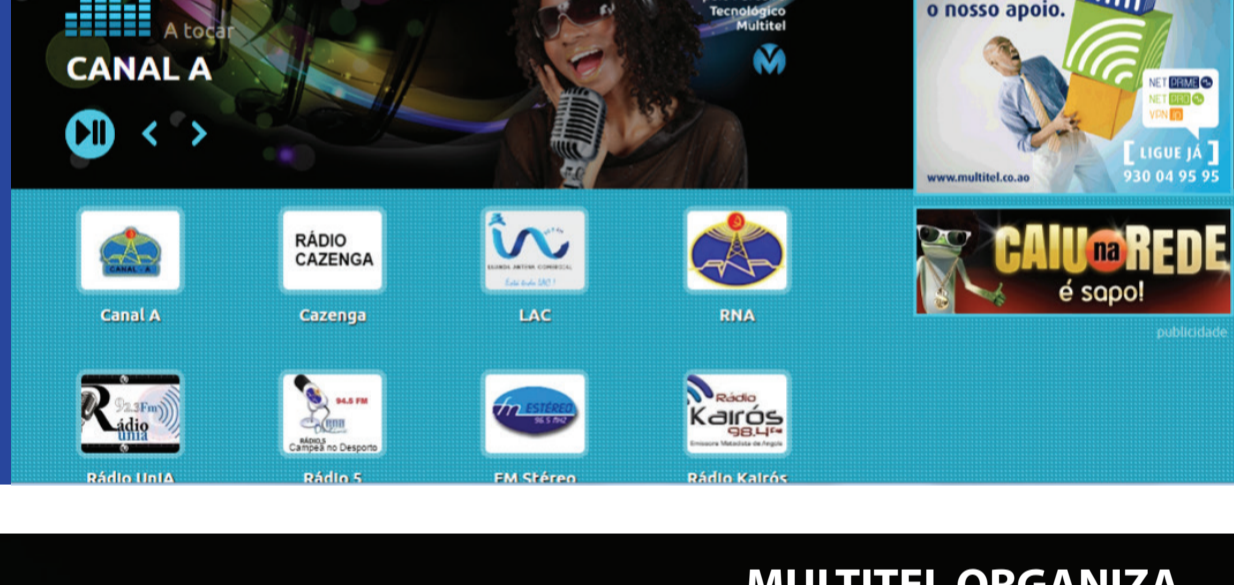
A tocar
CANAL A

Tecnológico
Multitel

o nosso apoio.

NET PRIME
NET PRO
VPN

[ LIGUE JÁ ]
930 04 95 95

www.multitel.co.ao

CAIU na REDE
é sapo!

publicidade

CANAL A
Canal A

RÁDIO
CAZENGA
Cazenga

LAC

RNA

92.3 Fm
Rádio
unia
Rádio UnIA

94.5 FM
RÁDIOS
Campeã no Desporto
Rádio 5

FM ESTÉREO
96.5 FM
FM Stéreo

Rádio
Kairós
98.4 Fm
Emissora Metodista de Angola
Rádio Kairós

MULTITEL ORGANIZA